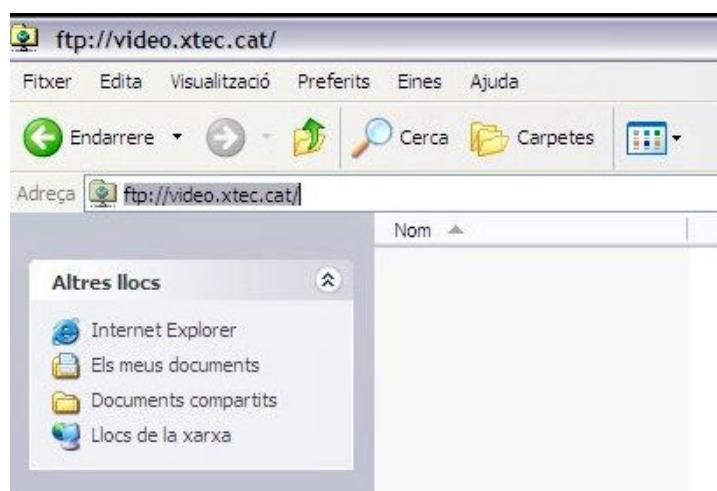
ftp://video.xtec.cat/

Fitxer Edita Visualització Preferits Eines Ajuda

Endarrere Cerca Carpetes

Adreça ftp://video.xtec.cat/

Nom

Altres llocs

Internet Explorer
Els meus documents
Documents compartits
Llocs de la xarxa